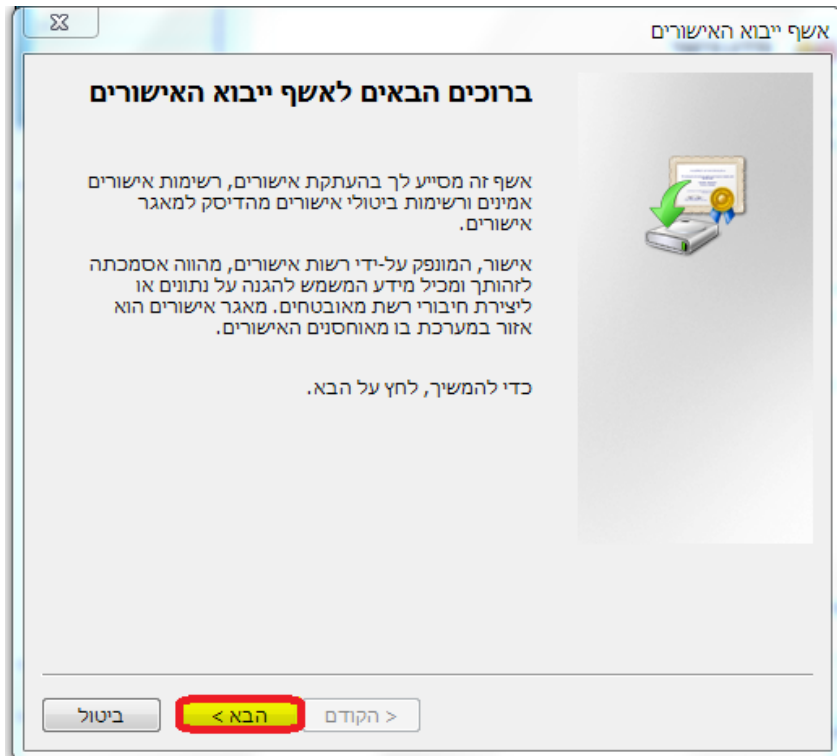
אשף ייבוא האישורים

ברוכים הבאים לאשף ייבוא האישורים

אשף זה מסייע לך בהעתקת אישורים, רשימות אישורים אמינים ורשימות ביטולי אישורים מהדיסק למאגר אישורים.

אישור, המונפק על-ידי רשות אישורים, מהווה אסמכתה לזהותך ומכיל מידע המשמש להגנה על נתונים או ליצירת חיבורי רשת מאובטחים. מאגר אישורים הוא אזור במערכת בו מאוחסנים האישורים.

כדי להמשיך, לחץ על הבא.

< הקודם
הבא >
ביטול